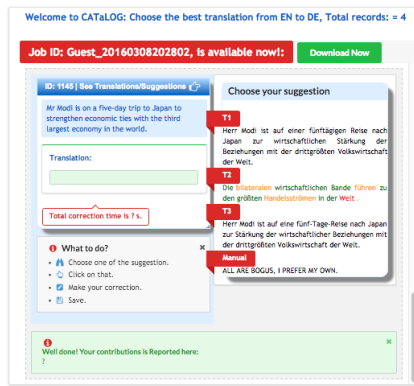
Welcome to CATaLOG: Choose the best translation from EN to DE, Total records: = 4

Job ID: Guest_20160308202802, is available now!:

Download Now

ID: 1145 | See Translations/Suggestions

Mr Modi is on a five-day trip to Japan to strengthen economic ties with the third largest economy in the world.

Translation:

Total correction time is ? s.

What to do?

Choose one of the suggestion.

Click on that.

Make your correction.

Save.

Choose your suggestion

T1

Herr Modi ist auf einer fünftägigen Reise nach Japan zur wirtschaftlichen Stärkung der Beziehungen mit der drittgrößten Volkswirtschaft der Welt.

T2

Die bilateralen wirtschaftlichen Bande führen zu den größten Handelsströmen in der Welt .

T3

Herr Modi ist auf eine fünf-Tage-Reise nach Japan zur Stärkung der wirtschaftlicher Beziehungen mit der drittgrößten Volkswirtschaft der Welt.

Manual

ALL ARE BOGUS, I PREFER MY OWN.

Well done! Your contributions is Reported here: ?